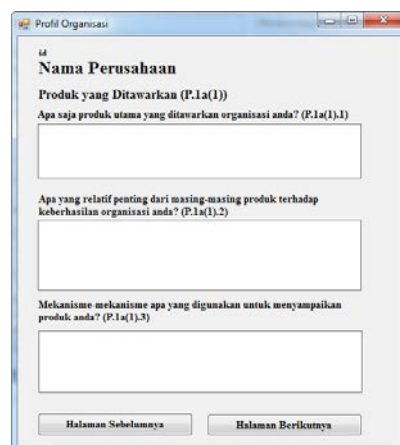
Profil Organisasi

id

Nama Perusahaan

Produk yang Ditawarkan (P.1a(1))

Apa saja produk utama yang ditawarkan organisasi anda? (P.1a(1).1)

Apa yang relatif penting dari masing-masing produk terhadap keberhasilan organisasi anda? (P.1a(1).2)

Mekanisme-mekanisme apa yang digunakan untuk menyampaikan produk anda? (P.1a(1).3)

Halaman Sebelumnya

Halaman Berikutnya